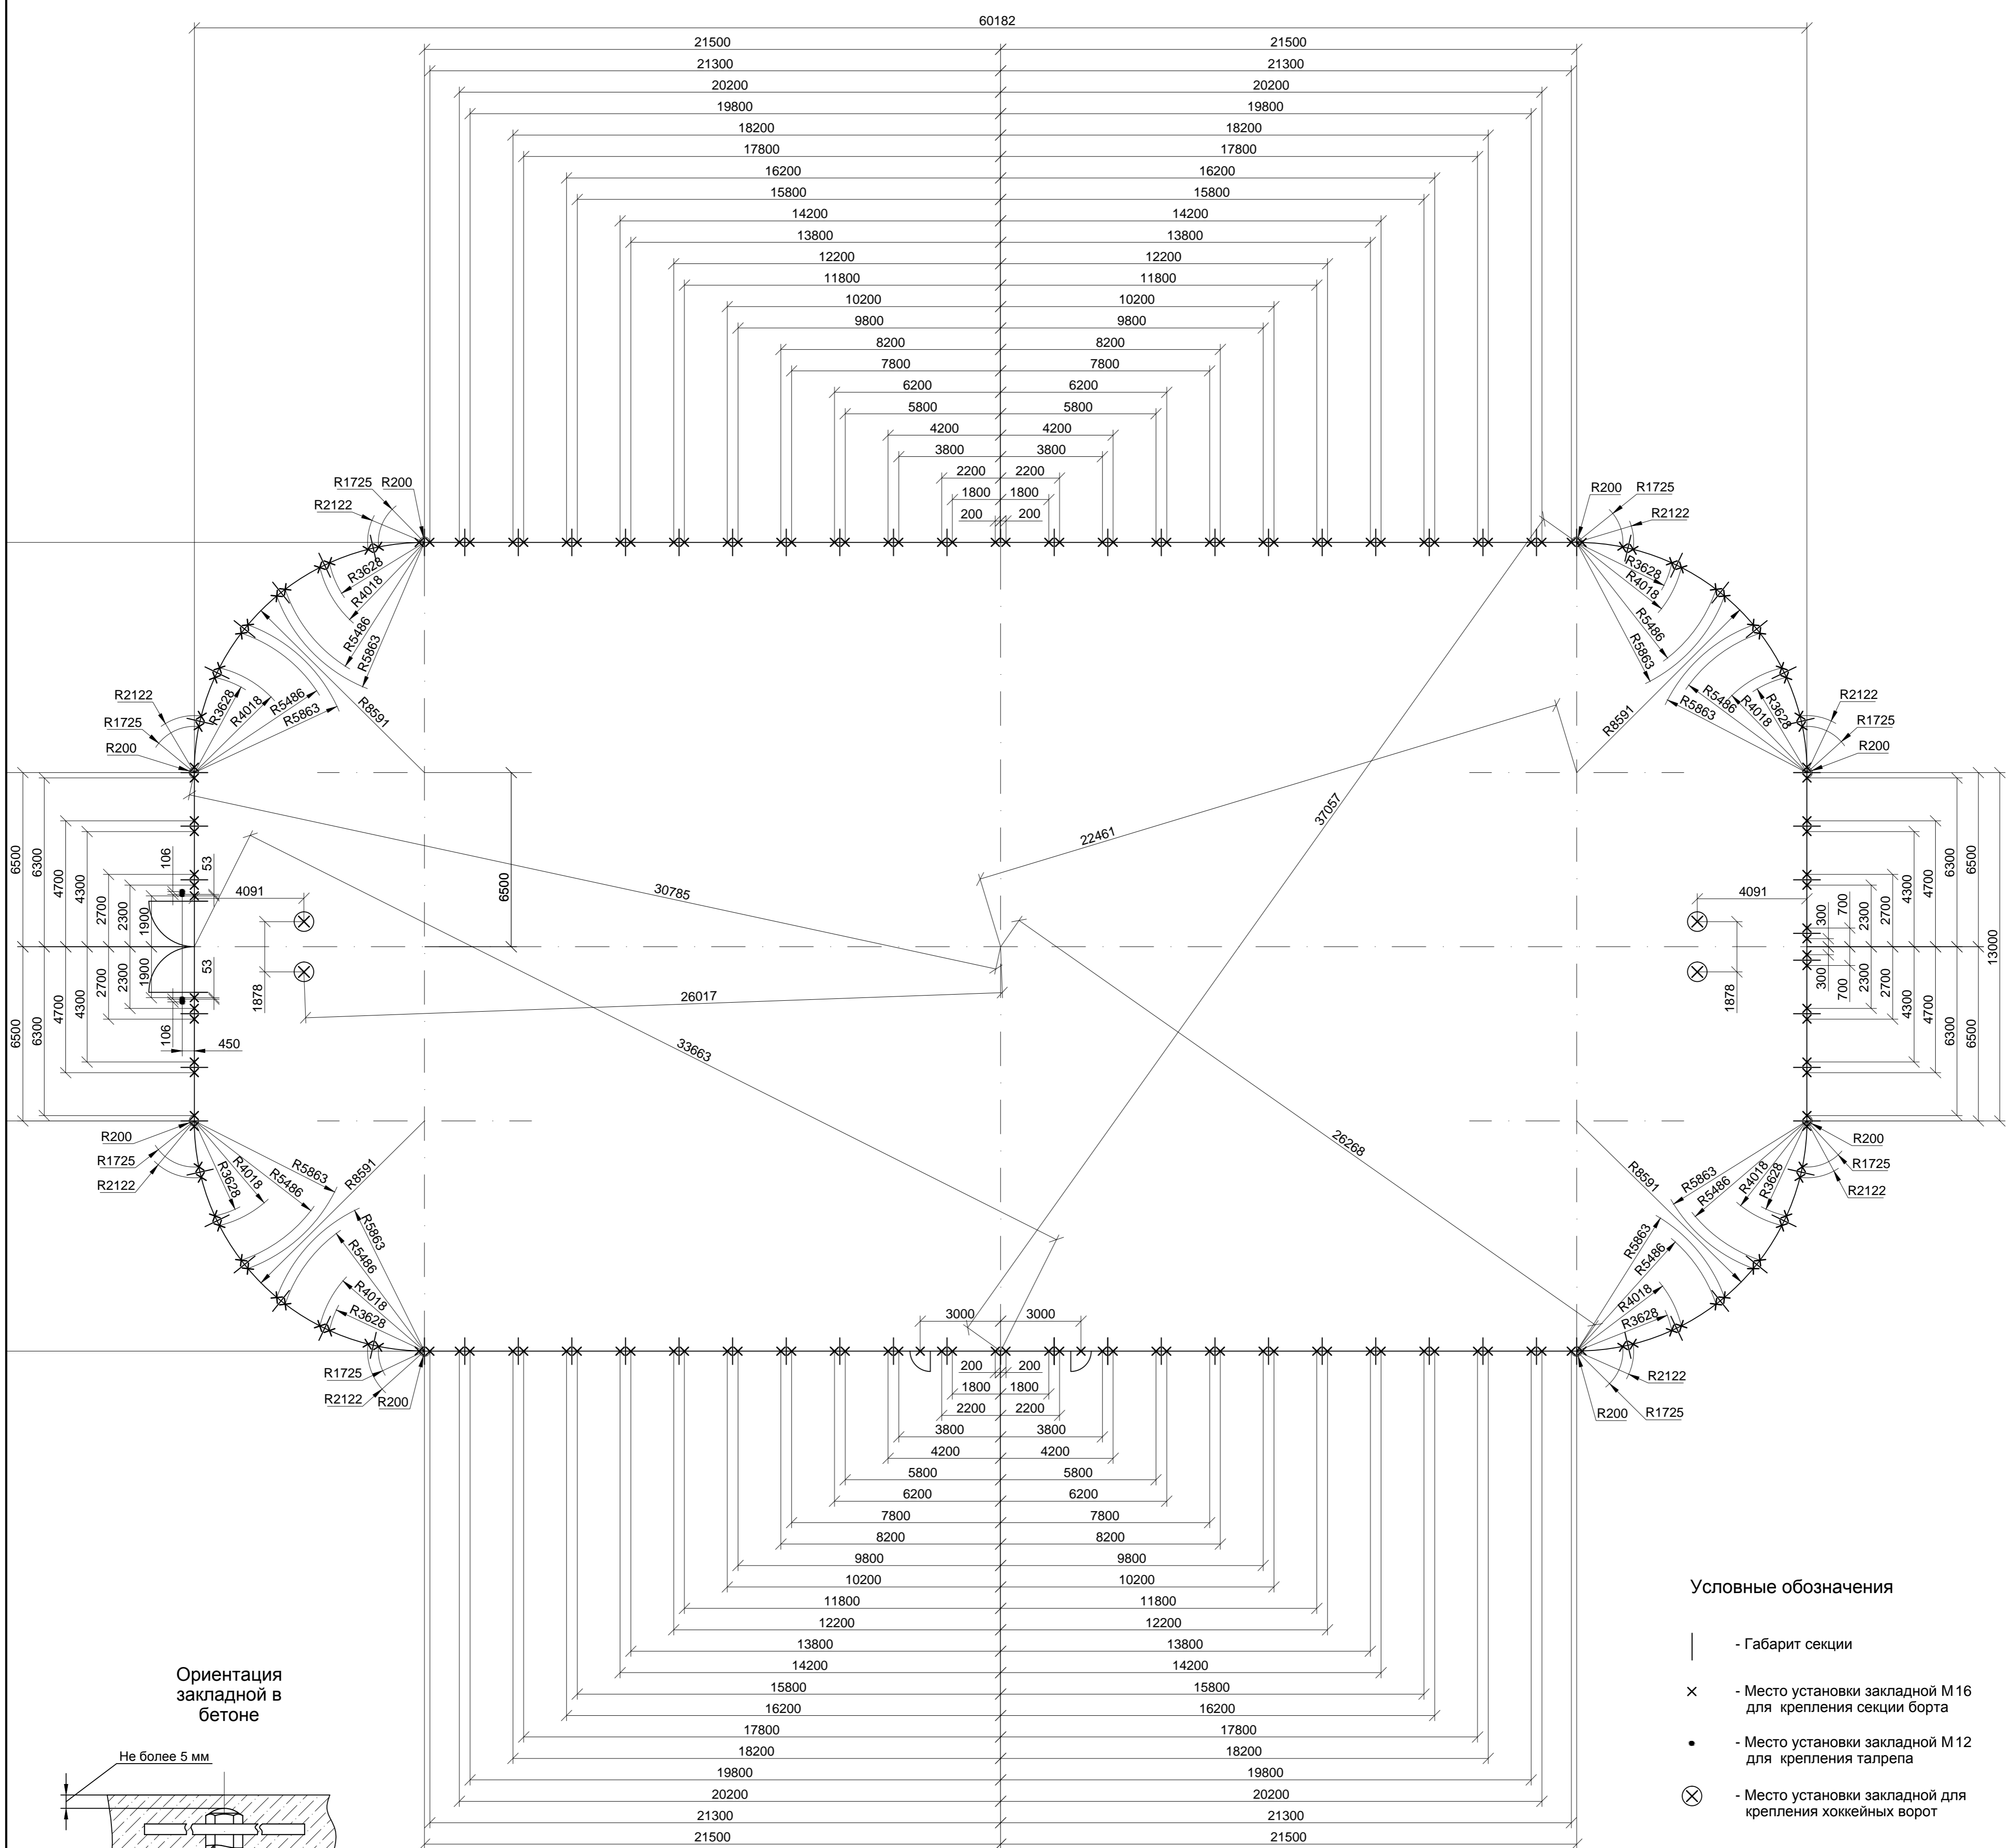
60182

| 21500 | 21500 |
|---|---|
| 21300 | 21300 |
| 20200 | 20200 |
| 19800 | 19800 |
| 18200 | 18200 |
| 17800 | 17800 |
| 16200 | 16200 |
| 15800 | 15800 |
| 14200 | 14200 |
| 13800 | 13800 |
| 12200 | 12200 |
| 11800 | 11800 |
| 10200 | 10200 |
| 9800 | 9800 |
| 8200 | 8200 |
| 7800 | 7800 |
| 6200 | 6200 |
| 5800 | 5800 |
| 4200 | 4200 |
| 3800 | 3800 |
| 2200 | 2200 |
| 1800 | 1800 |
| 200 | 200 |

R1725 R200 R2122 R3628 R4018 R5486 R5863 R8591

R2122 R1725 R200 R3628 R4018 R5486 R5863

R200 R1725 R2122 R3628 R4018 R5486 R5863 R8591

R2122 R1725 R200 R5486 R4018 R3628 R5863

6500 6300 4700 4300 2700 2300 1900 106 53 4091 6500 1878 450

30785 22461 37057 26017 33663 26268

4091 300 700 2300 2700 4300 4700 6300 6500 13000 1878

R200 R1725 R2122 R3628 R4018 R5486 R5863 R8591

3000 3000

| 200 | 200 |
|---|---|
| 1800 | 1800 |
| 2200 | 2200 |
| 3800 | 3800 |
| 4200 | 4200 |
| 5800 | 5800 |
| 6200 | 6200 |
| 7800 | 7800 |
| 8200 | 8200 |
| 9800 | 9800 |
| 10200 | 10200 |
| 11800 | 11800 |
| 12200 | 12200 |
| 13800 | 13800 |
| 14200 | 14200 |
| 15800 | 15800 |
| 16200 | 16200 |
| 17800 | 17800 |
| 18200 | 18200 |
| 19800 | 19800 |
| 20200 | 20200 |
| 21300 | 21300 |
| 21500 | 21500 |

R1725 R2122 R200

R2122 R200 R1725

Ориентация закладной в бетоне

Не более 5 мм

Условные обозначения

- Габарит секции

- Место установки закладной М16 для крепления секции борта

- Место установки закладной М12 для крепления талрепа

- Место установки закладной для крепления хоккейных ворот